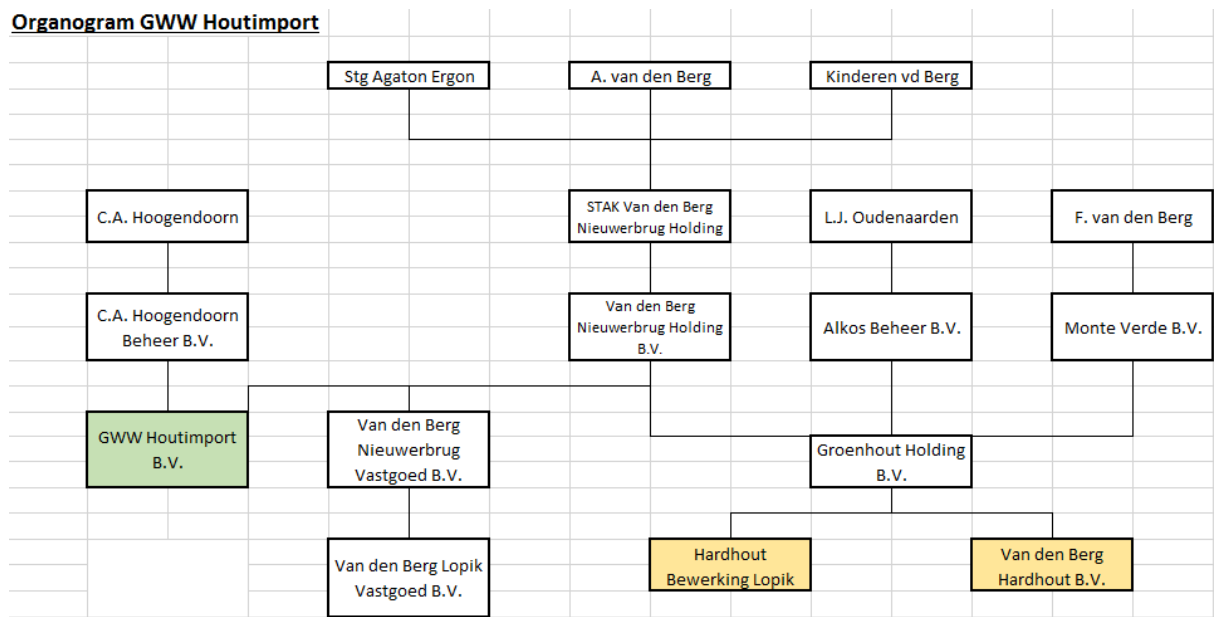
Organogram GWW Houtimport

Stg Agaton Ergon

A. van den Berg

Kinderen vd Berg

C.A. Hoogendoorn

STAK Van den Berg Nieuwerbrug Holding

L.J. Oudenaarden

F. van den Berg

C.A. Hoogendoorn Beheer B.V.

Van den Berg Nieuwerbrug Holding B.V.

Alkos Beheer B.V.

Monte Verde B.V.

GWW Houtimport B.V.

Van den Berg Nieuwerbrug Vastgoed B.V.

Groenhout Holding B.V.

Van den Berg Lopik Vastgoed B.V.

Hardhout Bewerking Lopik

Van den Berg Hardhout B.V.